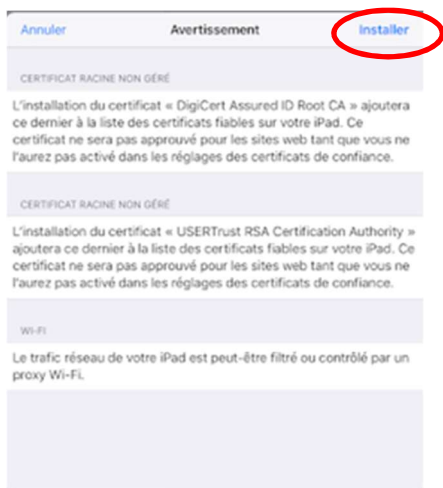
Annuler Avertissement Installer

CERTIFICAT RACINE NON GÉRÉ

L'installation du certificat « DigiCert Assured ID Root CA » ajoutera ce dernier à la liste des certificats fiables sur votre iPad. Ce certificat ne sera pas approuvé pour les sites web tant que vous ne l'aurez pas activé dans les réglages des certificats de confiance.

CERTIFICAT RACINE NON GÉRÉ

L'installation du certificat « USERTrust RSA Certification Authority » ajoutera ce dernier à la liste des certificats fiables sur votre iPad. Ce certificat ne sera pas approuvé pour les sites web tant que vous ne l'aurez pas activé dans les réglages des certificats de confiance.

WI-FI

Le trafic réseau de votre iPad est peut-être filtré ou contrôlé par un proxy Wi-Fi.